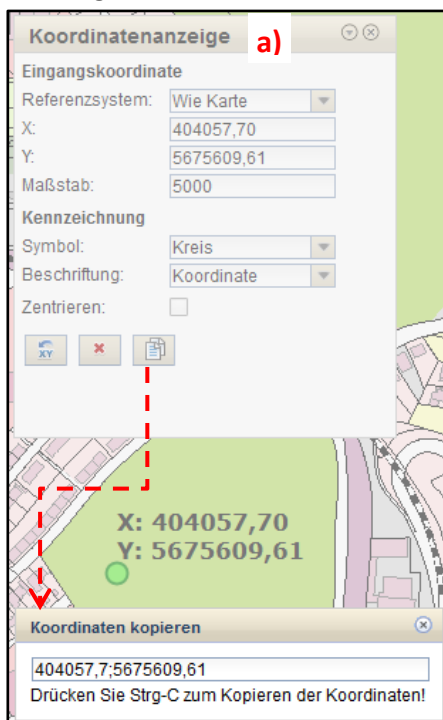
Koordinatenanzeige a)

Eingangskoordinate

Referenzsystem: Wie Karte

X: 404057,70

Y: 5675609,61

Maßstab: 5000

Kennzeichnung

Symbol: Kreis

Beschriftung: Koordinate

Zentrieren:

XY

X: 404057,70
Y: 5675609,61

Koordinaten kopieren

404057,7;5675609,61

Drücken Sie Strg-C zum Kopieren der Koordinaten!